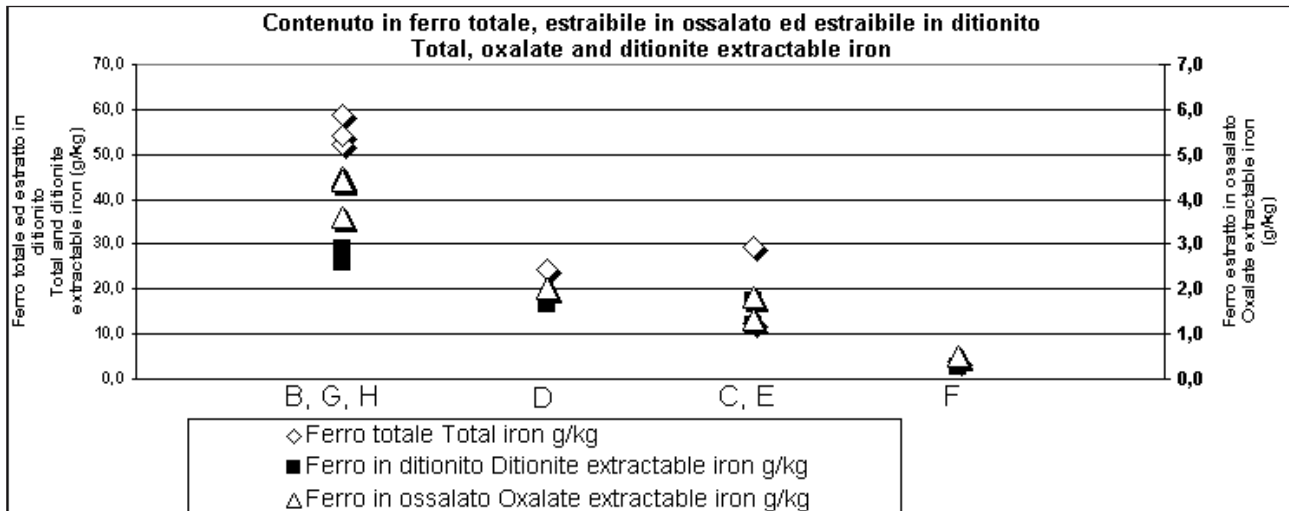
Contenuto in ferro totale, estraibile in ossalato ed estraibile in ditionito
Total, oxalate and ditionite extractable iron

Ferro totale ed estratto in ditionito
Total and ditionite extractable iron (g/kg)

70,0
60,0
50,0
40,0
30,0
20,0
10,0
0,0

7,0
6,0
5,0
4,0
3,0
2,0
1,0
0,0

Ferro estratto in ossalato
Oxalate extractable iron (g/kg)

B, G, H
D
C, E
F

◇Ferro totale Total iron g/kg
■Ferro in ditionito Ditionite extractable iron g/kg
△Ferro in ossalato Oxalate extractable iron g/kg